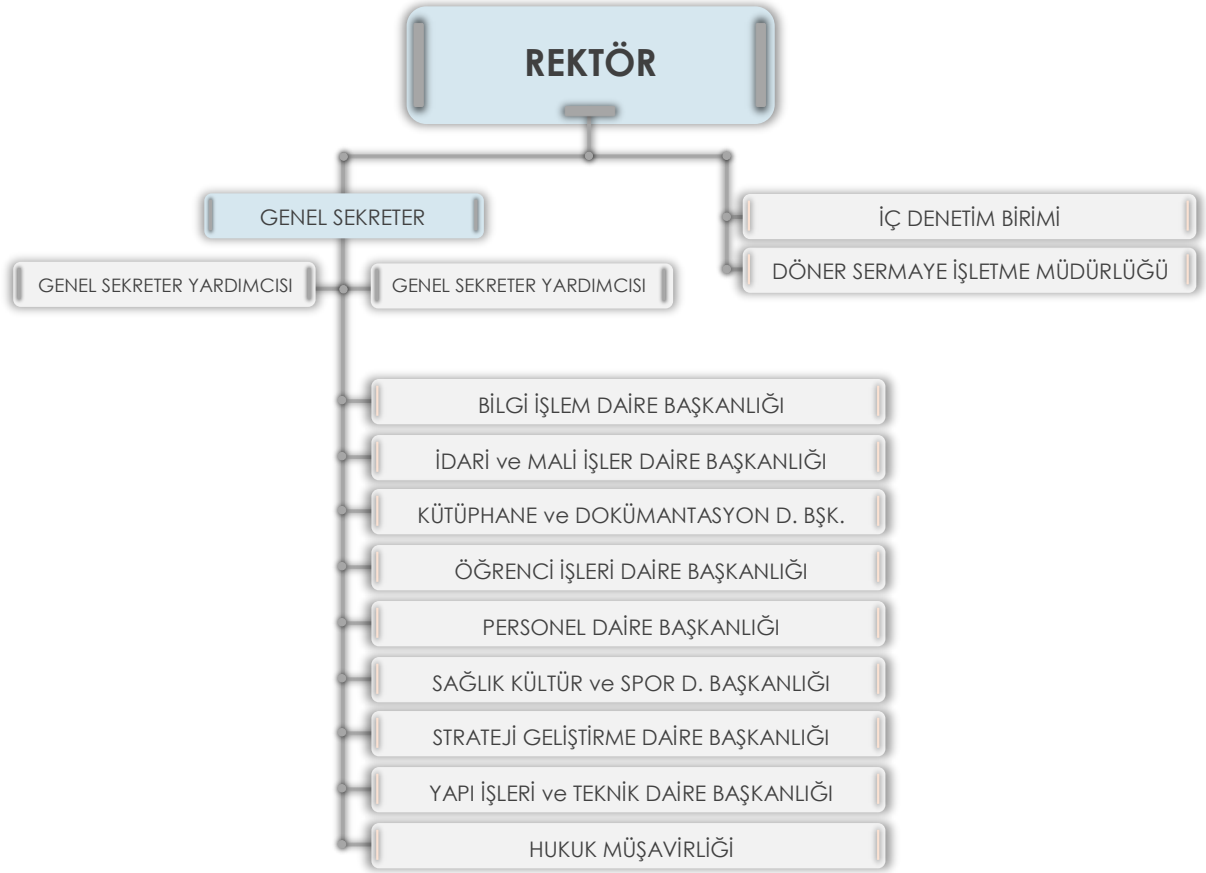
REKTÖR

GENEL SEKRETER

İÇ DENETİM BİRİMİ

DÖNER SERMAYE İŞLETME MÜDÜRLÜĞÜ

GENEL SEKRETER YARDIMCISI

GENEL SEKRETER YARDIMCISI

BİLGİ İŞLEM DAİRE BAŞKANLIĞI

İDARİ ve MALİ İŞLER DAİRE BAŞKANLIĞI

KÜTÜPHANE ve DOKÜMANTASYON D. BŞK.

ÖĞRENCİ İŞLERİ DAİRE BAŞKANLIĞI

PERSONEL DAİRE BAŞKANLIĞI

SAĞLIK KÜLTÜR ve SPOR D. BAŞKANLIĞI

STRATEJİ GELİŞTİRME DAİRE BAŞKANLIĞI

YAPI İŞLERİ ve TEKNİK DAİRE BAŞKANLIĞI

HUKUK MÜŞAVİRLİĞİ